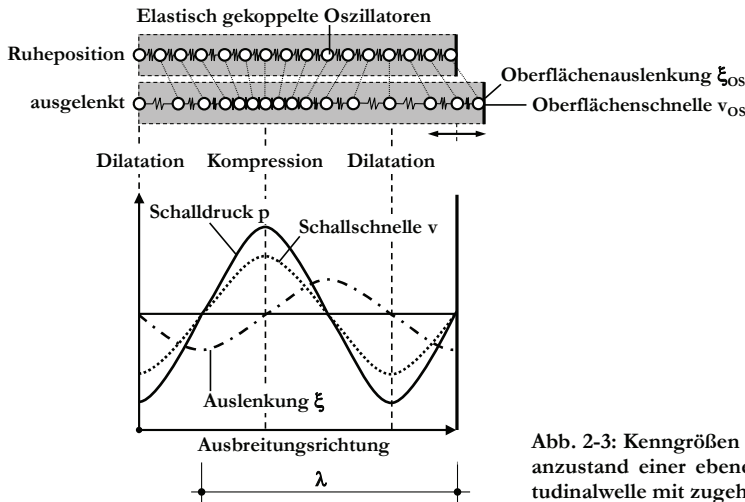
Elastisch gekoppelte Oszillatoren

Ruheposition

ausgelenkt

Oberflächenauslenkung $\xi_{OS}$

Oberflächenschnelle $v_{OS}$

Dilatation Kompression Dilatation

Schalldruck p

Schallschnelle v

Auslenkung $\xi$

Ausbreitungsrichtung

$\lambda$

Abb. 2-3: Kenngrößen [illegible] anzustand einer ebene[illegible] tudinalwelle mit zugeh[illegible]